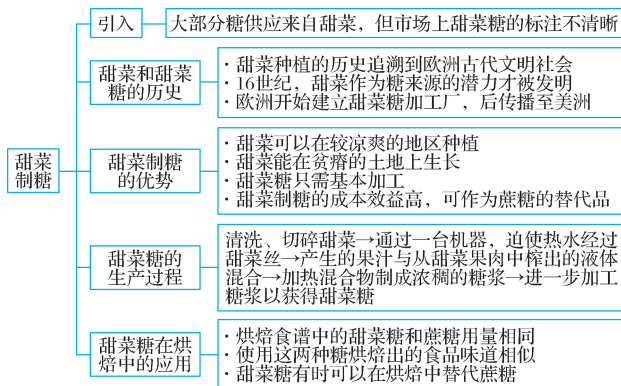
甜菜制糖

引入

大部分糖供应来自甜菜，但市场上甜菜糖的标注不清晰

甜菜和甜菜糖的历史

· 甜菜种植的历史追溯到欧洲古代文明社会
· 16世纪，甜菜作为糖来源的潜力才被发明
· 欧洲开始建立甜菜糖加工厂，后传播至美洲

甜菜制糖的优势

· 甜菜可以在较凉爽的地区种植
· 甜菜能在贫瘠的土地上生长
· 甜菜糖只需基本加工
· 甜菜制糖的成本效益高，可作为蔗糖的替代品

甜菜糖的生产过程

清洗、切碎甜菜→通过一台机器，迫使热水经过甜菜丝→产生的果汁与从甜菜果肉中榨出的液体混合→加热混合物制成浓稠的糖浆→进一步加工糖浆以获得甜菜糖

甜菜糖在烘焙中的应用

· 烘焙食谱中的甜菜糖和蔗糖用量相同
· 使用这两种糖烘焙出的食品味道相似
· 甜菜糖有时可以在烘焙中替代蔗糖